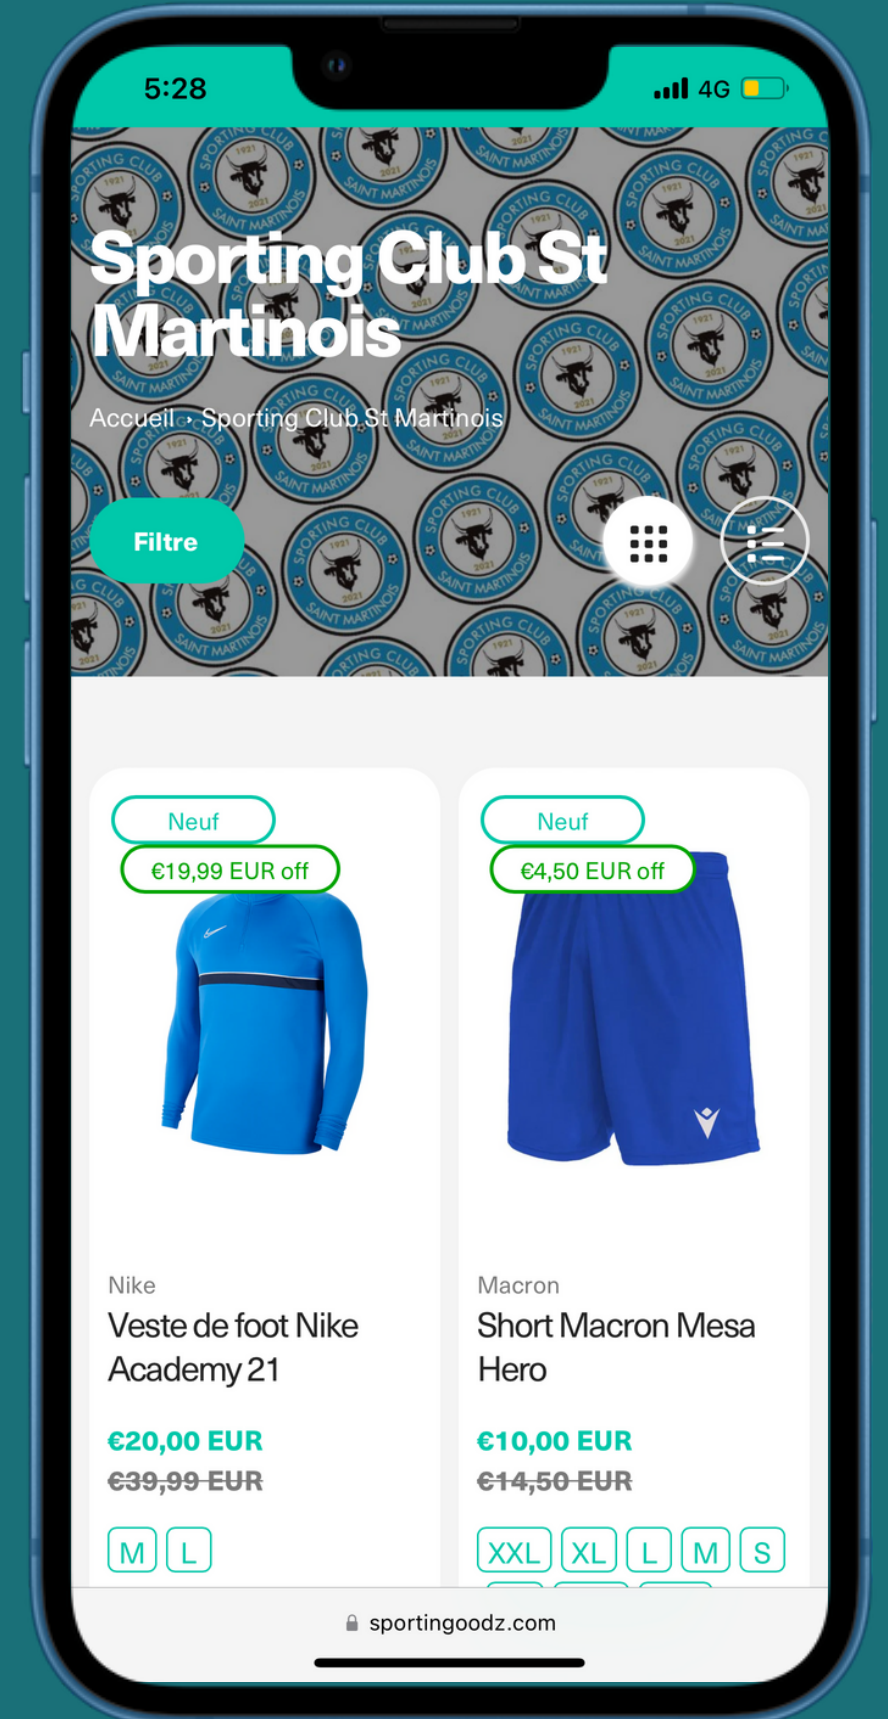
5:28

4G

Sporting Club St Martinois

Accueil › Sporting Club St Martinois

Filtre

Neuf

€19,99 EUR off

Nike

Veste de foot Nike Academy 21

€20,00 EUR

~~€39,99 EUR~~

M L

Neuf

€4,50 EUR off

Macron

Short Macron Mesa Hero

€10,00 EUR

~~€14,50 EUR~~

XXL XL L M S

sportingoodz.com